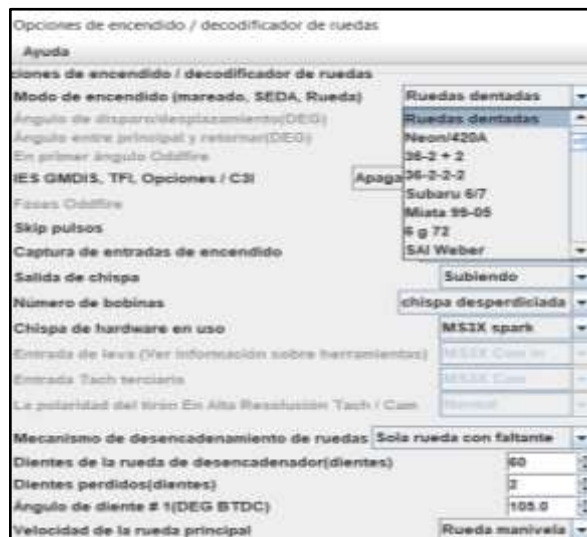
Opciones de encendido / decodificador de ruedas

Ayuda

ciones de encendido / decodificador de ruedas

Modo de encendido (mareado, SEDA, Ruedas) | Ruedas dentadas

Ángulo de disparo/desplazamiento(DEG)

Ángulo entre principal y retornar(DEG)

En primer ángulo Oddfire

IES GMDIS, TFI, Opciones / CSI | Apaga

Fases Oddfire

Skip pulsos

Captura de entradas de encendido

Ruedas dentadas
Neon/420A
36-2 + 2
36-2-2-2
Subaru 6/7
Miata 99-05
6 g 72
SAI Weber

Salida de chispa | Subiendo

Número de bobinas | chispa desperdiciada

Chispa de hardware en uso | MS3X spark

Entrada de leva (Ver información sobre herramientas) | MS3X Cam in

Entrada Tach terciaria | MS3X Cam

La polaridad del tirón En Alta Resolución Tach / Cam | Normal

Mecanismo de desencadenamiento de ruedas | Sola rueda con faltante

Dientes de la rueda de desencadenador(dientes) | 60

Dientes perdidos(dientes) | 2

Ángulo de diente # 1(DEG BTDC) | 105.0

Velocidad de la rueda principal | Rueda manivela